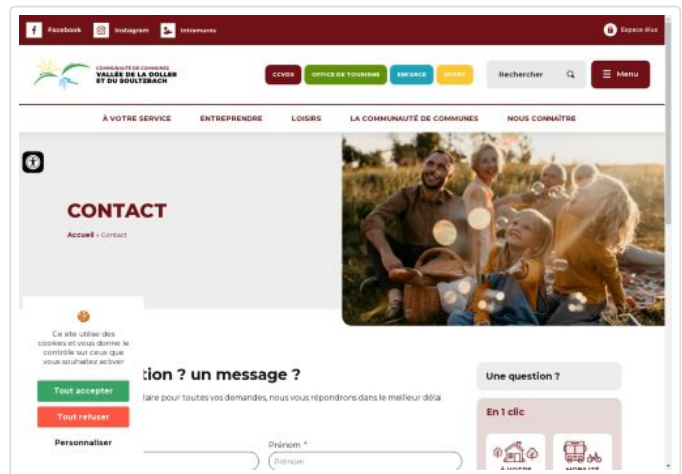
Facebook Instagram Intramuros

Espace élus

COMMUNAUTÉ DE COMMUNES VALLÉE DE LA DOLLER ET DU SOULTZBACH

CCVDS OFFICE DE TOURISME ENFANCE SPORT

Rechercher

Menu

À VOTRE SERVICE ENTREPRENDRE LOISIRS LA COMMUNAUTÉ DE COMMUNES NOUS CONNAÎTRE

CONTACT

Accueil › Contact

Ce site utilise des cookies et vous donne le contrôle sur ceux que vous souhaitez activer

Tout accepter

Tout refuser

Personnaliser

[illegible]tion ? un message ?

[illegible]laire pour toutes vos demandes, nous vous répondrons dans le meilleur délai

Prénom *

Prénom

Une question ?

En 1 clic

À VOTRE

MOBILITÉ